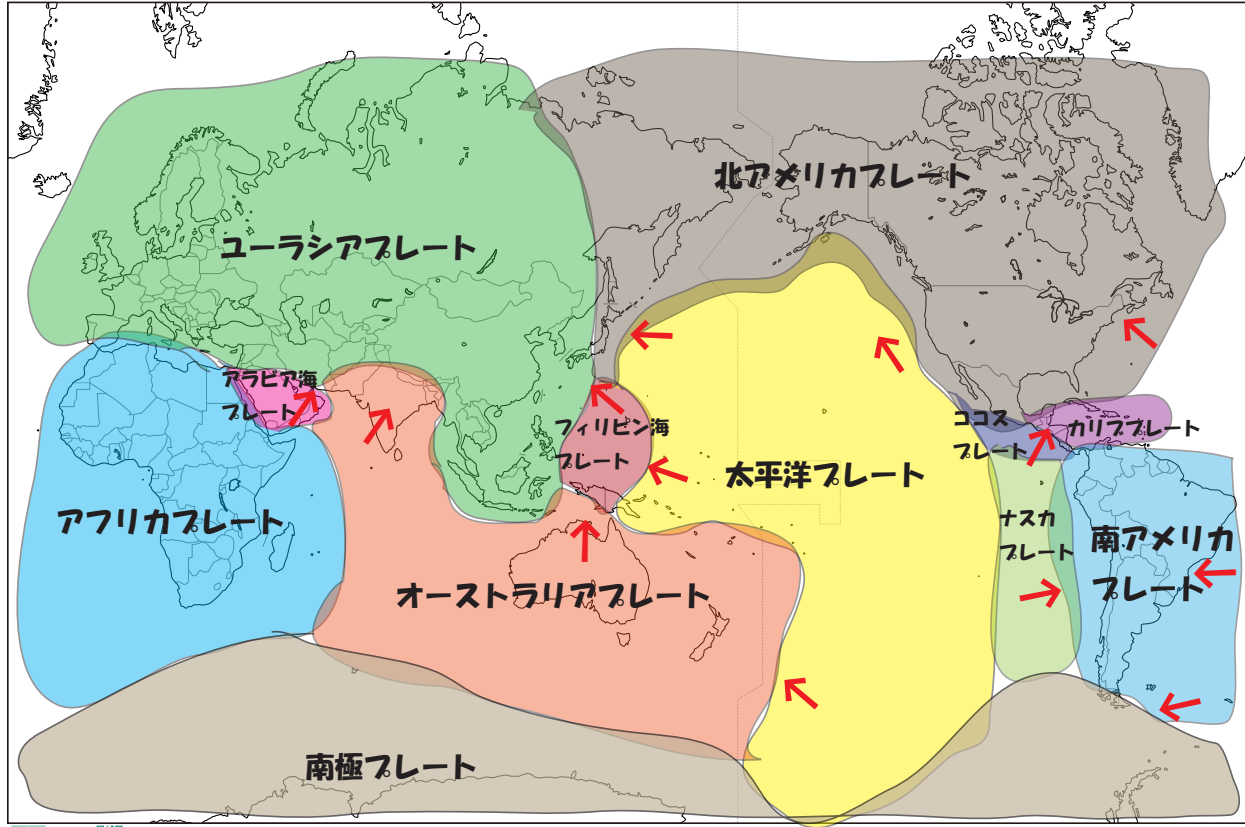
北アメリカプレート

ユーラシアプレート

アラビア海プレート

フィリピン海プレート

太平洋プレート

ココスプレート

カリブプレート

アフリカプレート

ナスカプレート

南アメリカプレート

オーストラリアプレート

南極プレート